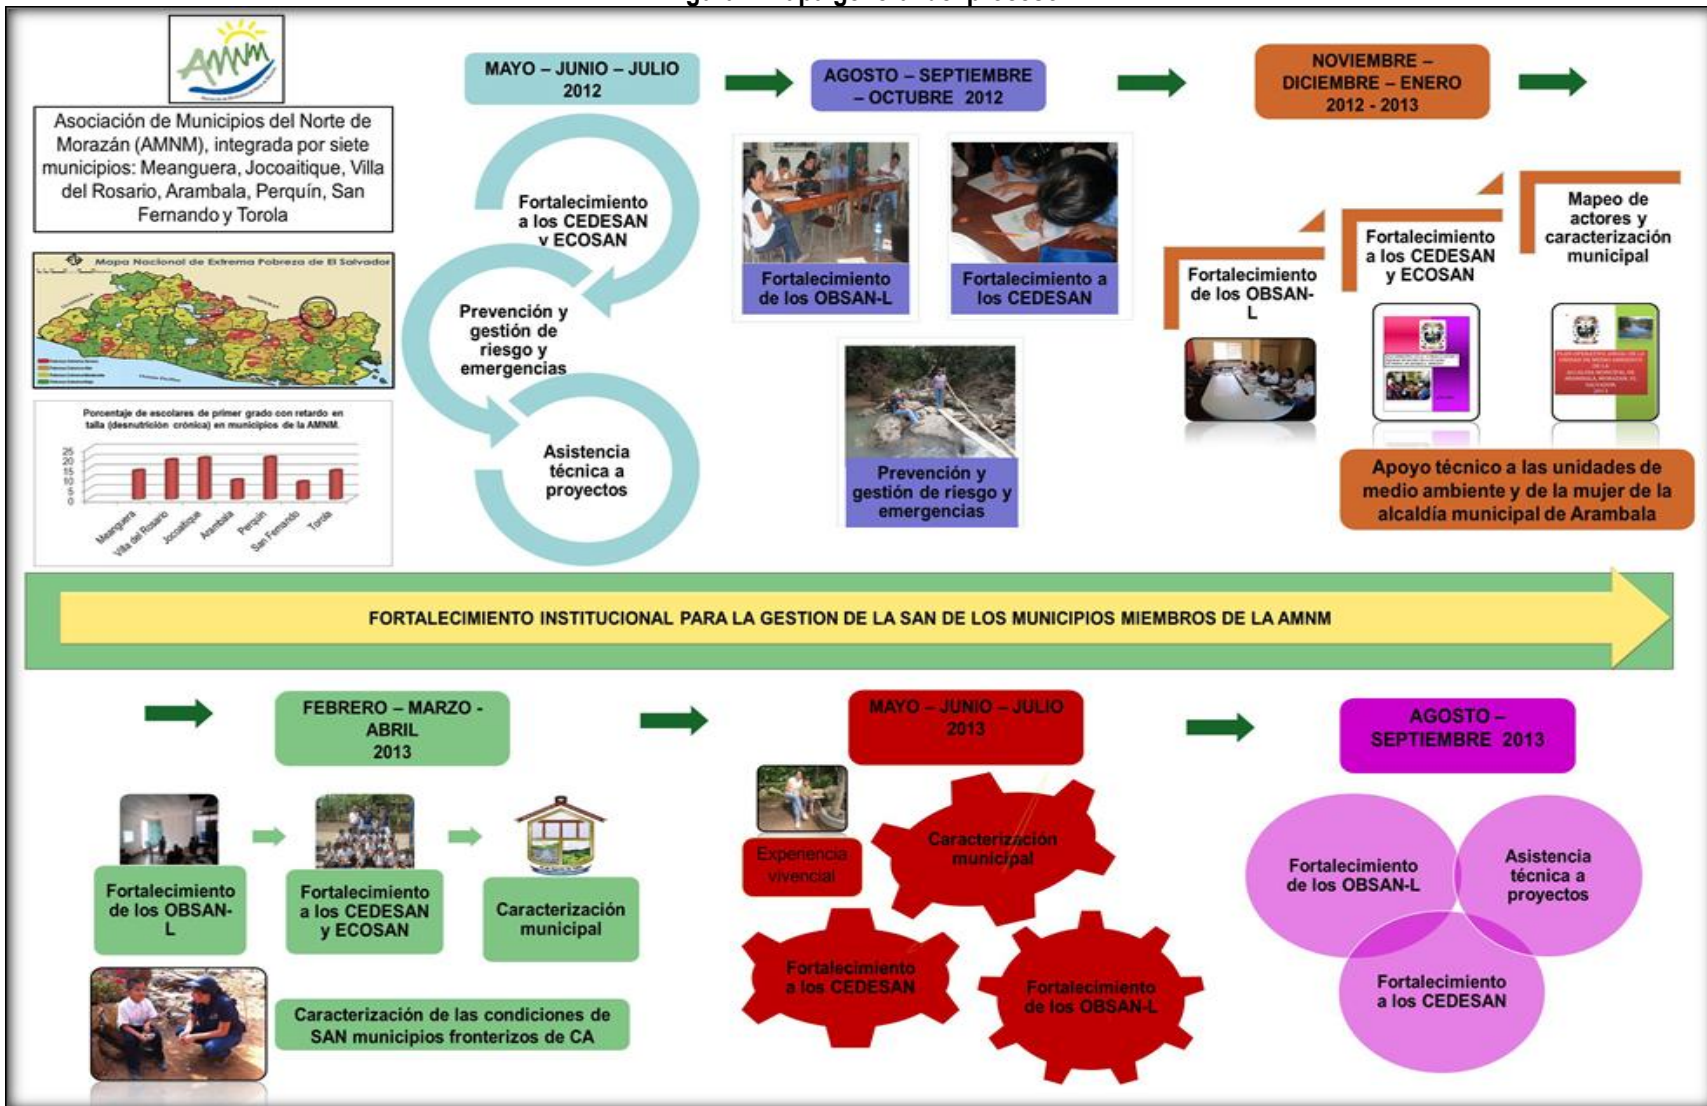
AMNM

Asociación de Municipios del Norte de Morazán (AMNM), integrada por siete municipios: Meanguera, Jocoaitique, Villa del Rosario, Arambala, Perquín, San Fernando y Torola

Mapa Nacional de Extrema Pobreza de El Salvador

Porcentaje de escolares de primer grado con retardo en talla (desnutrición crónica) en municipios de la AMNM.

25
20
15
10
5
0

Meanguera, Villa del Rosario, Jocoaitique, Arambala, Perquín, San Fernando, Torola

MAYO – JUNIO – JULIO 2012

Fortalecimiento a los CEDESAN y ECOSAN

Prevención y gestión de riesgo y emergencias

Asistencia técnica a proyectos

AGOSTO – SEPTIEMBRE – OCTUBRE 2012

Fortalecimiento de los OBSAN-L

Fortalecimiento a los CEDESAN

Prevención y gestión de riesgo y emergencias

NOVIEMBRE – DICIEMBRE – ENERO 2012 - 2013

Fortalecimiento de los OBSAN-L

Fortalecimiento a los CEDESAN y ECOSAN

Mapeo de actores y caracterización municipal

Apoyo técnico a las unidades de medio ambiente y de la mujer de la alcaldía municipal de Arambala

FORTALECIMIENTO INSTITUCIONAL PARA LA GESTION DE LA SAN DE LOS MUNICIPIOS MIEMBROS DE LA AMNM

FEBRERO – MARZO - ABRIL 2013

Fortalecimiento de los OBSAN-L

Fortalecimiento a los CEDESAN y ECOSAN

Caracterización municipal

Caracterización de las condiciones de SAN municipios fronterizos de CA

MAYO – JUNIO – JULIO 2013

Experiencia vivencial

Caracterización municipal

Fortalecimiento a los CEDESAN

Fortalecimiento de los OBSAN-L

AGOSTO – SEPTIEMBRE 2013

Fortalecimiento de los OBSAN-L

Asistencia técnica a proyectos

Fortalecimiento a los CEDESAN